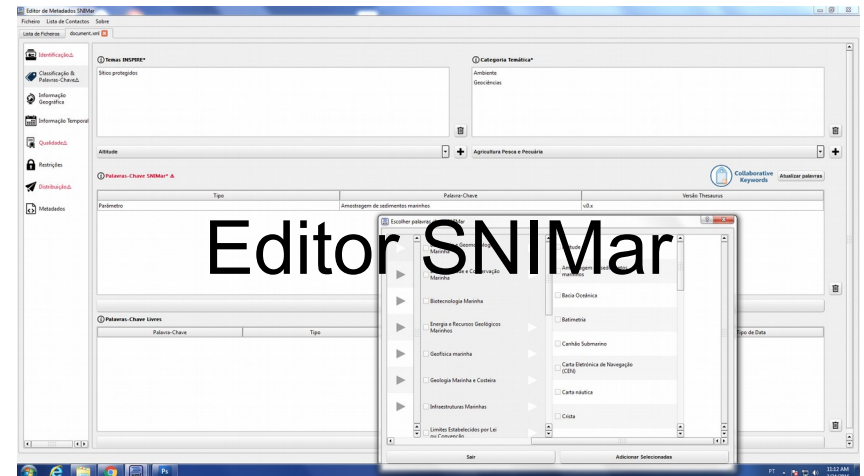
Editor de Metadados SNIMar
Ficheiro Lista de Contactos Sobre
Lista de Ficheiros document.xml

Identificação
Classificação & Palavras-Chave
Informação Geográfica
Informação Temporal
Qualidade
Restrições
Distribuição
Metadados

Temas INSPIRE*
Sítios protegidos

Categoria Temática*
Ambiente
Geociências

Altitude
Agricultura Pesca e Pecuária

Palavras-Chave SNIMar*
Collaborative Keywords
Atualizar palavras

| Tipo | Palavra-Chave | Versão Thesaurus |
|---|---|---|
| Parâmetro | Amostragem de sedimentos marinhos | v0.x |

Palavras-Chave Livres
| Palavra-Chave | Tipo | Tipo de Data |
|---|---|---|

Editor SNIMar

Escolher palavras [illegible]Mar
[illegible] Geomorfologia Marinha
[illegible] e Conservação Marinha
Biotecnologia Marinha
Energia e Recursos Geológicos Marinhos
Geofísica marinha
Geologia Marinha e Costeira
Infraestruturas Marinhas
Limites Estabelecidos por Lei ou Convenção
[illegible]tude
Amostragem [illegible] marinhos
Bacia Oceânica
Batimetria
Canhão Submarino
Carta Eletrónica de Navegação (CEN)
Carta náutica
Crista
Sair
Adicionar Selecionadas

Ps
PT
11:12 AM